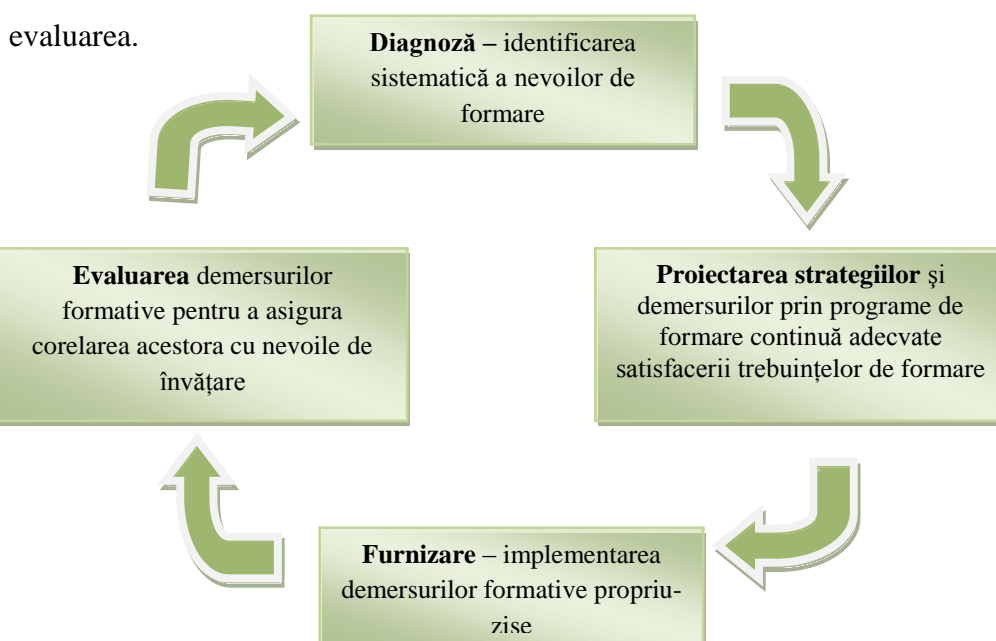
evaluarea.

**Diagnoză –** identificarea sistematică a nevoilor de formare

**Proiectarea strategiilor** şi demersurilor prin programe de formare continuă adecvate satisfacerii trebuinţelor de formare

**Furnizare** – implementarea demersurilor formative propriuzise

**Evaluarea** demersurilor formative pentru a asigura corelarea acestora cu nevoile de învăţare